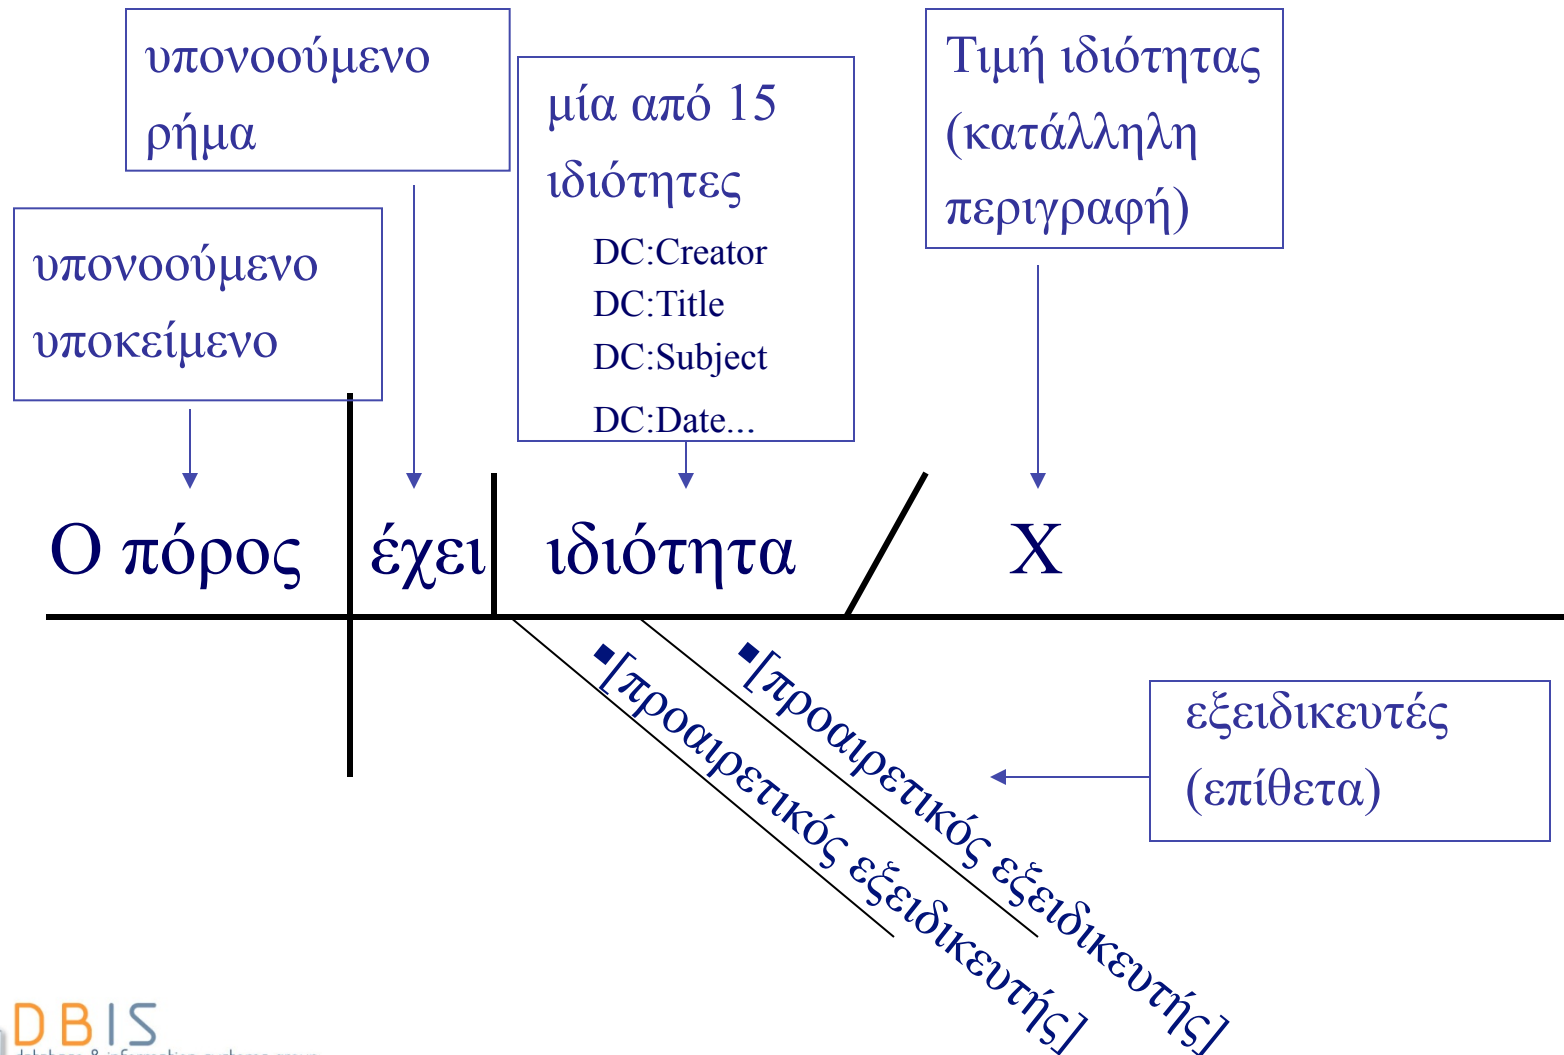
υπονοούμενο ρήμα

μία από 15 ιδιότητες
DC:Creator
DC:Title
DC:Subject
DC:Date...

Τιμή ιδιότητας (κατάλληλη περιγραφή)

υπονοούμενο υποκείμενο

Ο πόρος | έχει | ιδιότητα / X

▪[προαιρετικός εξειδικευτής]
▪[προαιρετικός εξειδικευτής]

εξειδικευτές (επίθετα)

DBIS
database & information systems group